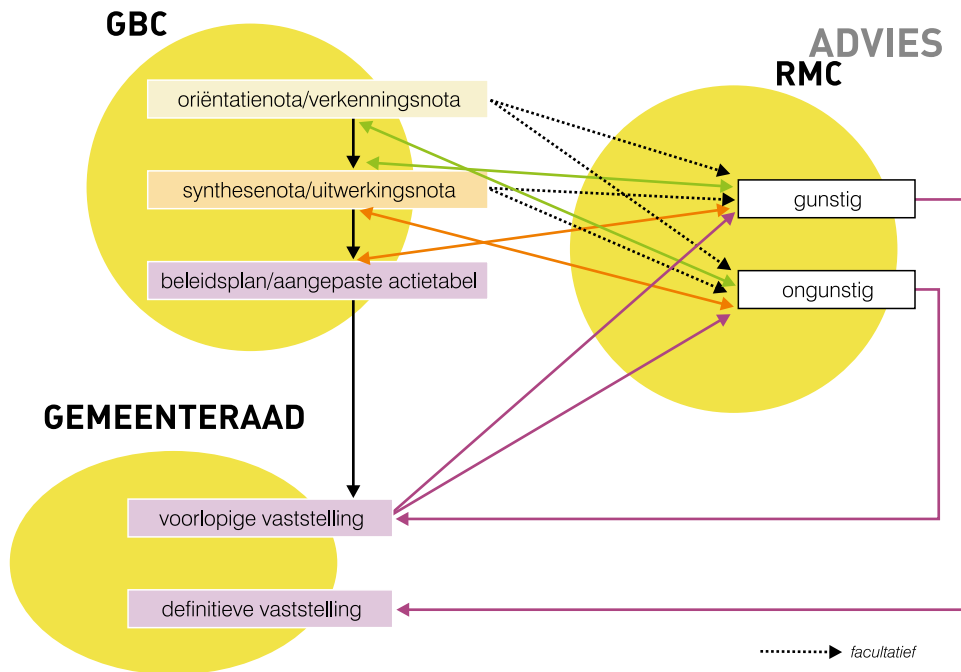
GBC

ADVIES

RMC

oriëntatienota/verkenningsnota

synthesenota/uitwerkingsnota

beleidsplan/aangepaste actietabel

gunstig

ongunstig

GEMEENTERAAD

voorlopige vaststelling

definitieve vaststelling

facultatief